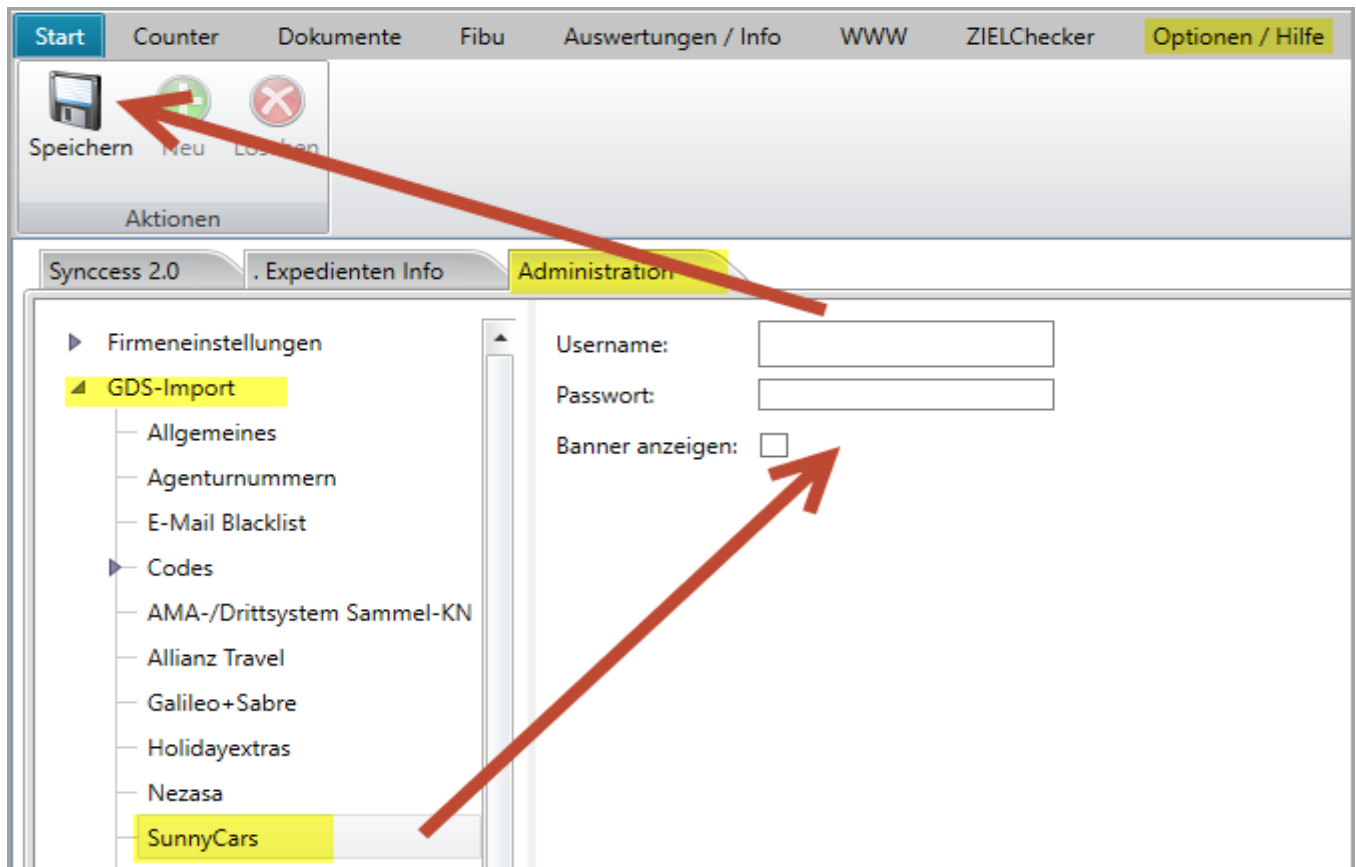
Start Counter Dokumente Fibu Auswertungen / Info WWW ZIELChecker Optionen / Hilfe

Speichern Neu Löschen

Aktionen

Synccess 2.0 . Expedienten Info Administration

Firmeneinstellungen
GDS-Import
Allgemeines
Agenturnummern
E-Mail Blacklist
Codes
AMA-/Drittsystem Sammel-KN
Allianz Travel
Galileo+Sabre
Holidayextras
Nezasa
SunnyCars

Username:
Passwort:
Banner anzeigen: